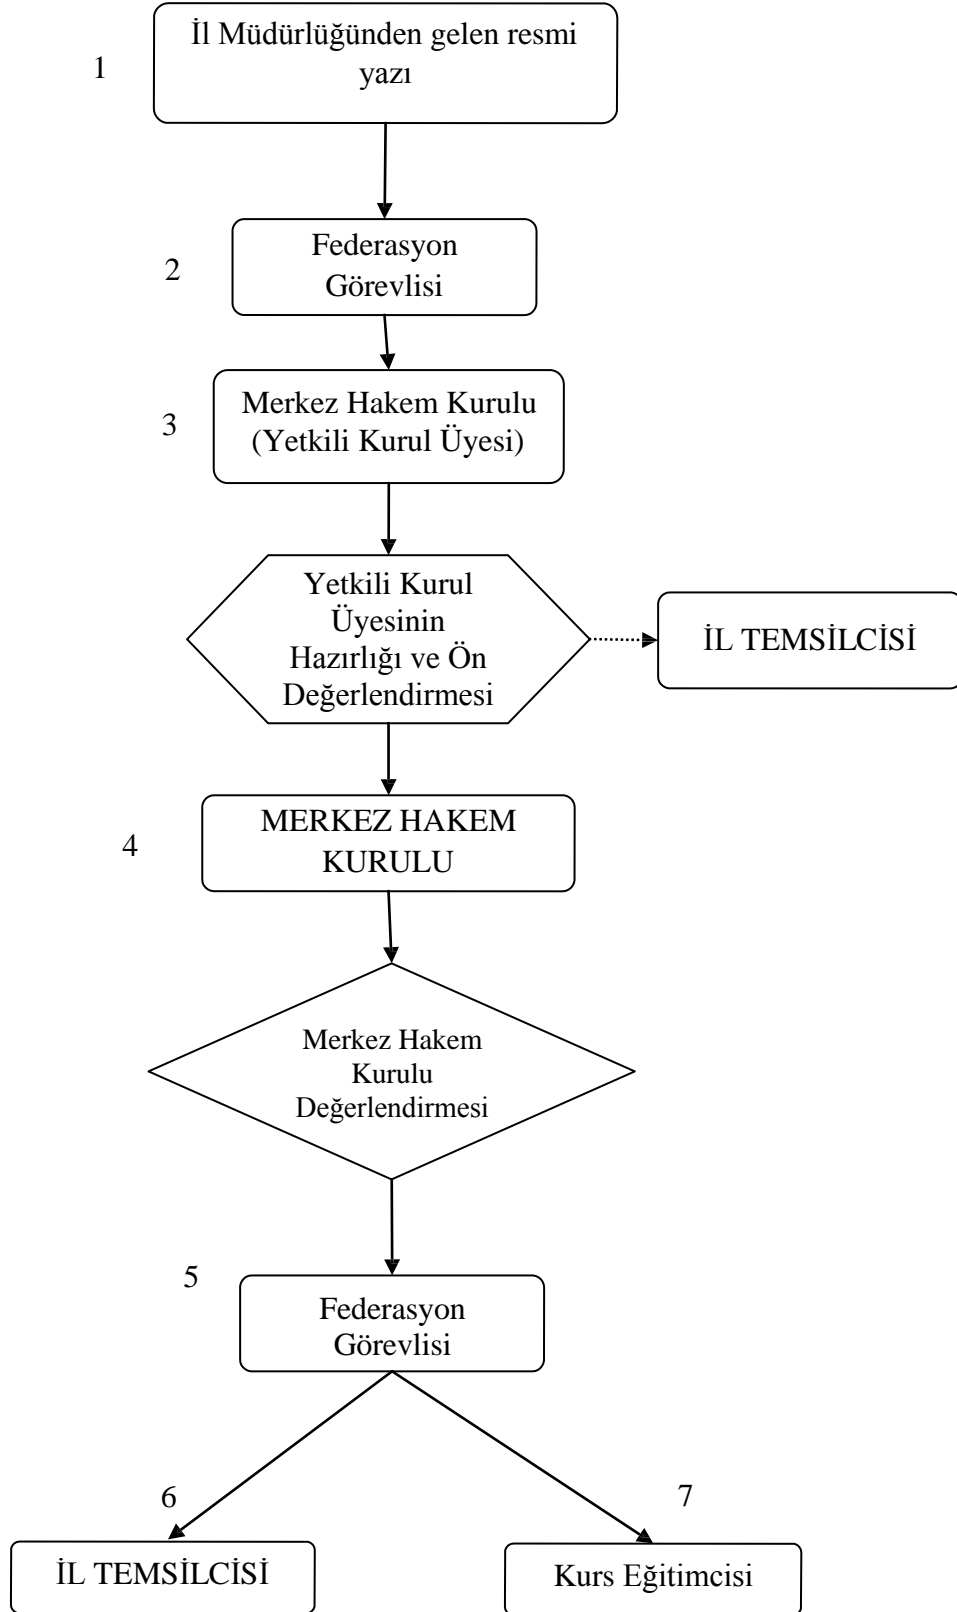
1

İl Müdürlüğünden gelen resmi yazı

2

Federasyon Görevlisi

3

Merkez Hakem Kurulu (Yetkili Kurul Üyesi)

Yetkili Kurul Üyesinin Hazırlığı ve Ön Değerlendirmesi

İL TEMSİLCİSİ

4

MERKEZ HAKEM KURULU

Merkez Hakem Kurulu Değerlendirmesi

5

Federasyon Görevlisi

6

7

İL TEMSİLCİSİ

Kurs Eğitimcisi